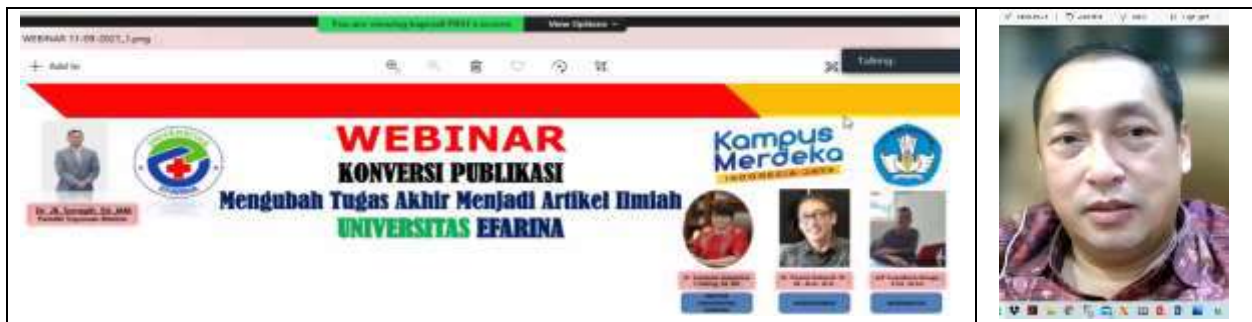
You are viewing Kagendi PRO's screen View Options

WEBINAR 11-09-2021_1.png

+ Add to

Talking:

WEBINAR

KONVERSI PUBLIKASI

Mengubah Tugas Akhir Menjadi Artikel Ilmiah

UNIVERSITAS EFARINA

Kampus Merdeka

INDONESIA JAYA

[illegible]

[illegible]

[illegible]

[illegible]

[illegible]